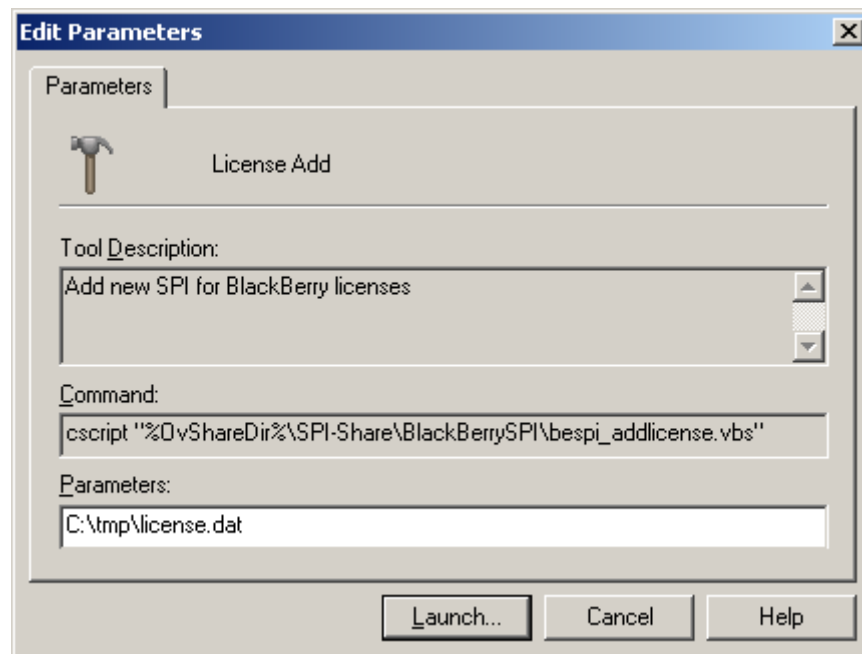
Edit Parameters

Parameters

License Add

Tool Description:

Add new SPI for BlackBerry licenses

Command:

cscript "%OvShareDir%\SPI-Share\BlackBerrySPI\bespi_addlicense.vbs"

Parameters:

C:\tmp\license.dat

Launch...

Cancel

Help